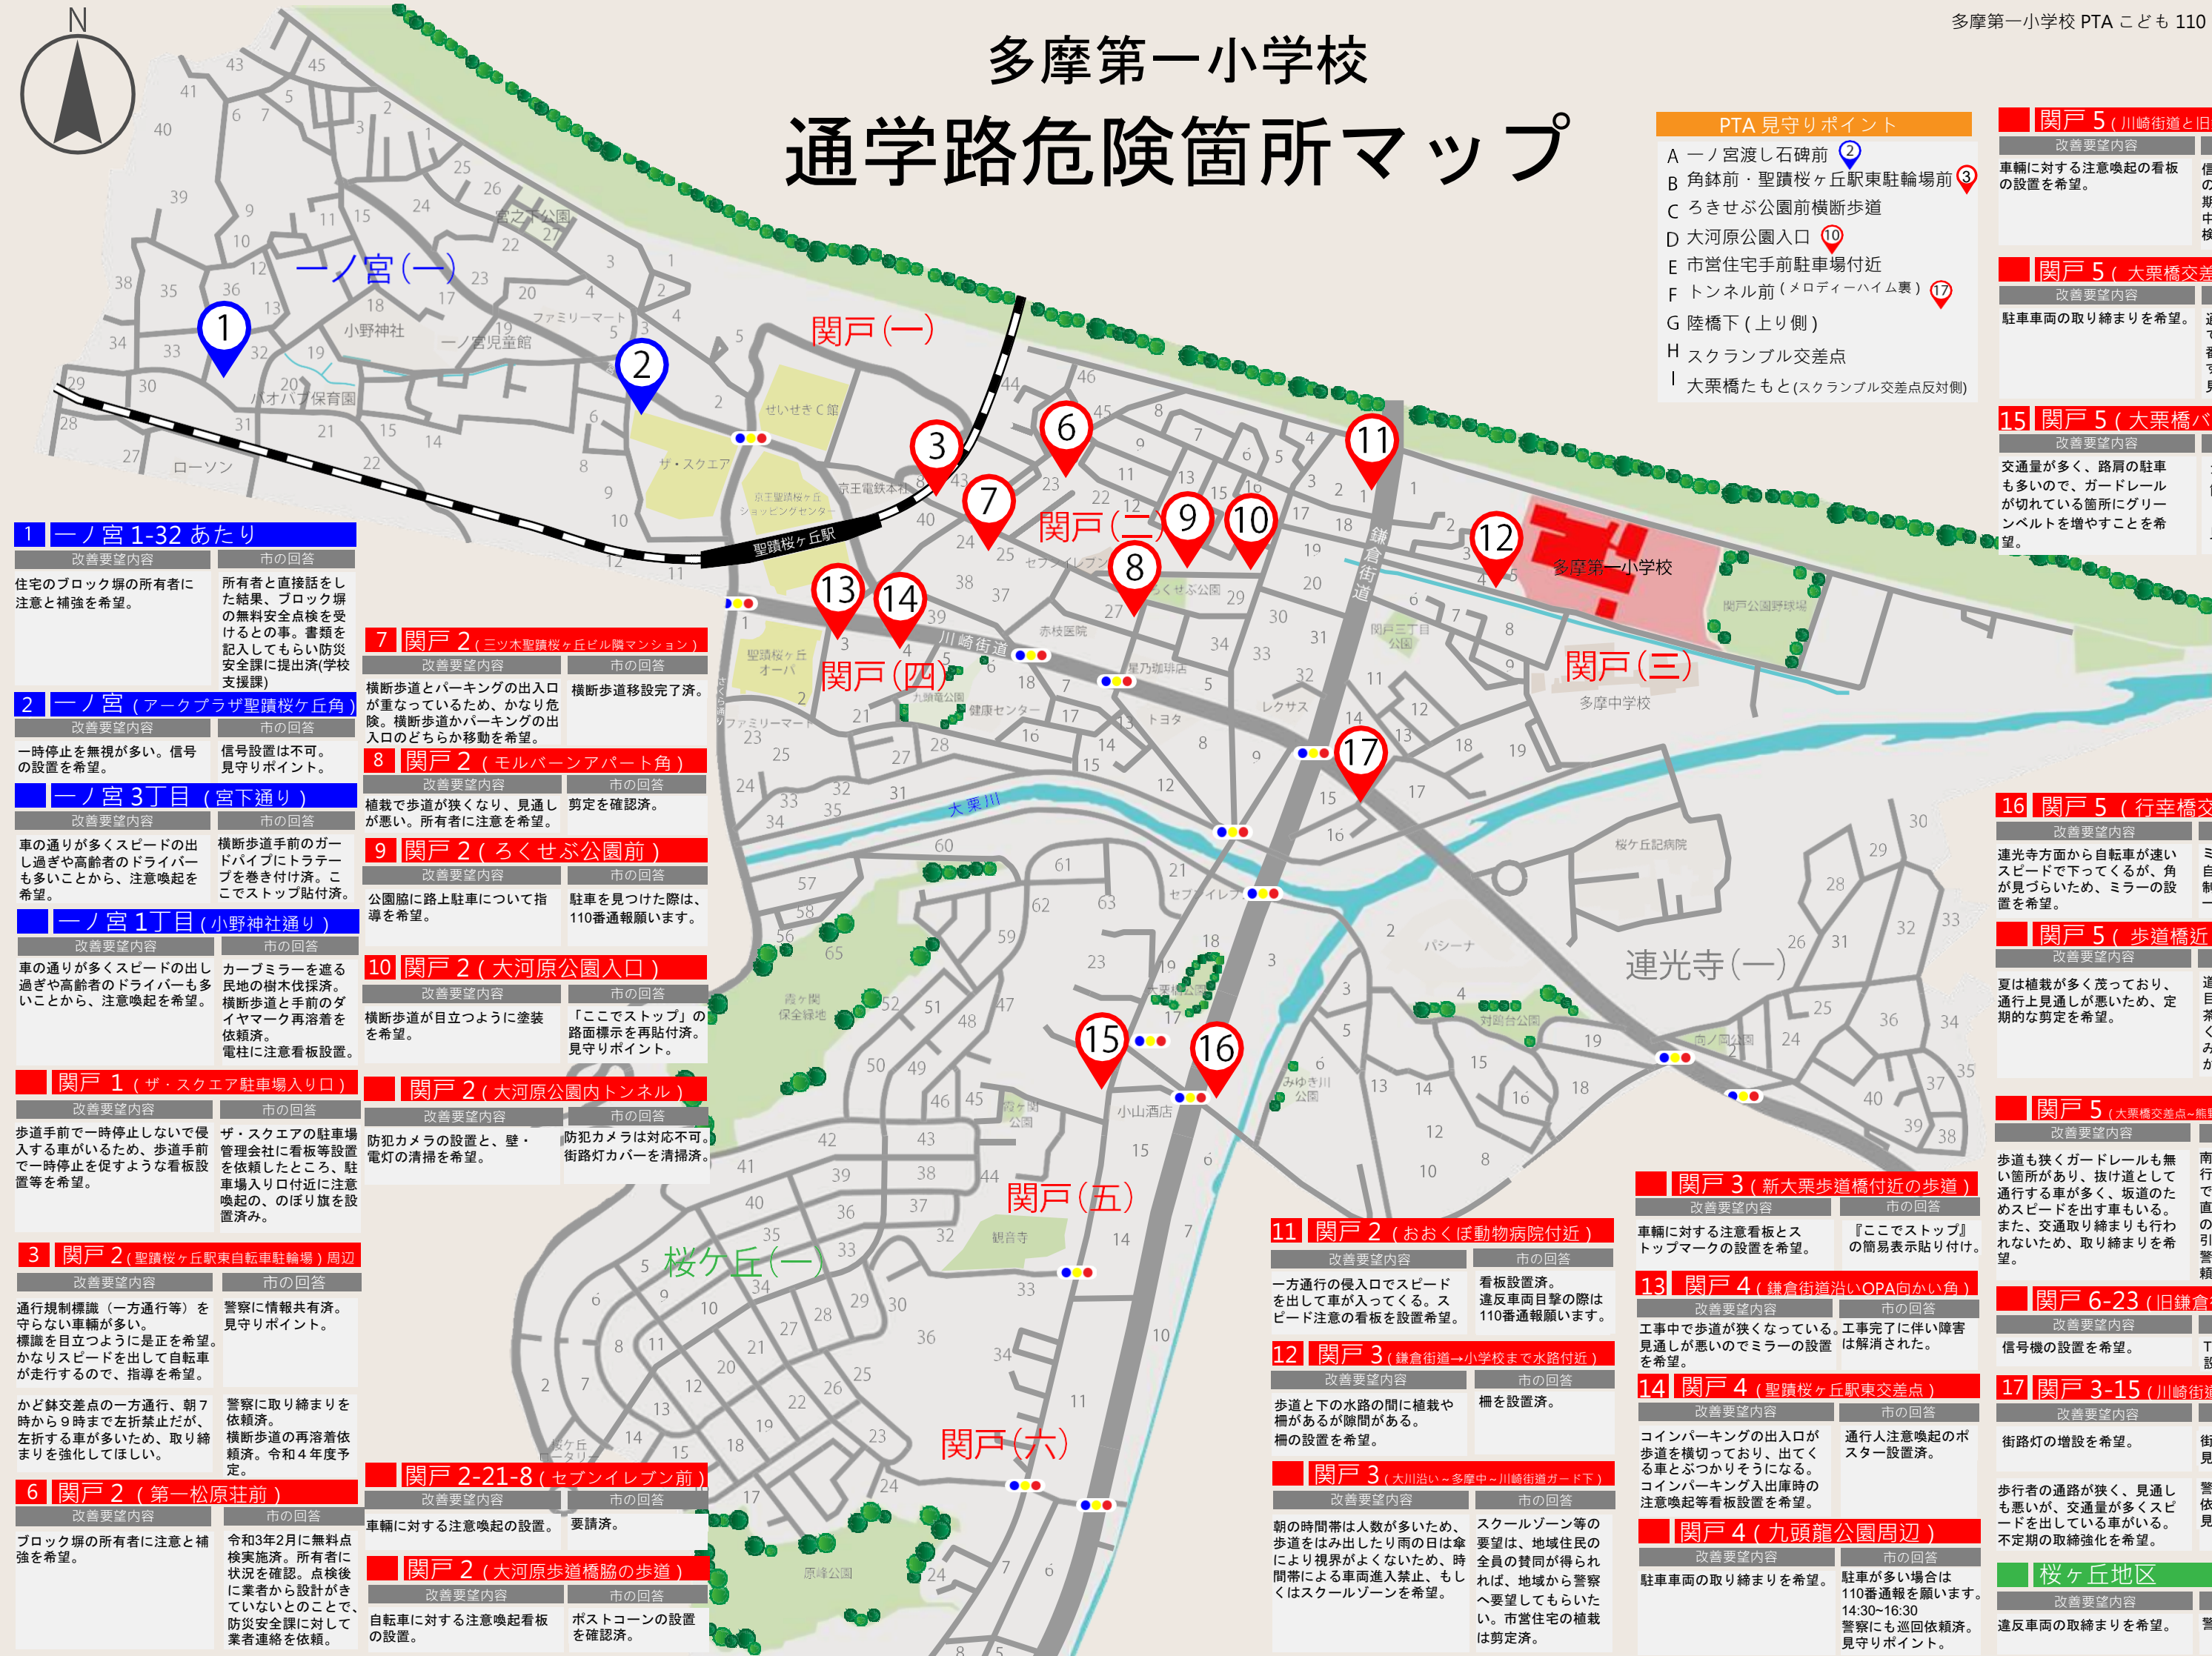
多摩第一小学校 PTA こども 110

N

多摩第一小学校
通学路危険箇所マップ

PTA 見守りポイント
A 一ノ宮渡し石碑前 2
B 角鉢前・聖蹟桜ヶ丘駅東駐輪場前 3
C ろきせぶ公園前横断歩道
D 大河原公園入口 10
E 市営住宅手前駐車場付近
F トンネル前（メロディーハイム裏）17
G 陸橋下（上り側）
H スクランブル交差点
I 大栗橋たもと(スクランブル交差点反対側)

1 一ノ宮 1-32 あたり
改善要望内容
住宅のブロック塀の所有者に注意と補強を希望。
市の回答
所有者と直接話をした結果、ブロック塀の無料安全点検を受けるとの事。書類を記入してもらい防災安全課に提出済(学校支援課)

2 一ノ宮（アークプラザ聖蹟桜ヶ丘角）
改善要望内容
一時停止を無視が多い。信号の設置を希望。
市の回答
信号設置は不可。見守りポイント。

一ノ宮 3丁目（宮下通り）
改善要望内容
車の通りが多くスピードの出し過ぎや高齢者のドライバーも多いことから、注意喚起を希望。
市の回答
横断歩道手前のガードパイプにトラテープを巻き付け済。ここでストップ貼付済。

一ノ宮 1丁目（小野神社通り）
改善要望内容
車の通りが多くスピードの出し過ぎや高齢者のドライバーも多いことから、注意喚起を希望。
市の回答
カーブミラーを遮る民地の樹木伐採済。横断歩道と手前のダイヤマーク再溶着を依頼済。電柱に注意看板設置。

関戸 1（ザ・スクエア駐車場入り口）
改善要望内容
歩道手前で一時停止しないで侵入する車が多いため、歩道手前で一時停止を促すような看板設置等を希望。
市の回答
ザ・スクエアの駐車場管理会社に看板等設置を依頼したところ、駐車場入り口付近に注意喚起の、のぼり旗を設置済み。

3 関戸 2（聖蹟桜ヶ丘駅東自転車駐輪場）周辺
改善要望内容
通行規制標識（一方通行等）を守らない車輌が多い。標識を目立つように是正を希望。かなりスピードを出して自転車が走行するので、指導を希望。
市の回答
警察に情報共有済。見守りポイント。
かど鉢交差点の一方通行、朝7時から9時まで左折禁止だが、左折する車が多いため、取り締まりを強化してほしい。
警察に取り締まりを依頼済。横断歩道の再溶着依頼済。令和4年度予定。

6 関戸 2（第一松原荘前）
改善要望内容
ブロック塀の所有者に注意と補強を希望。
市の回答
令和3年2月に無料点検実施済。所有者に状況を確認。点検後に業者から設計がきていないとのことで、防災安全課に対して業者連絡を依頼。

7 関戸 2（三ツ木聖蹟桜ヶ丘ビル隣マンション）
改善要望内容
横断歩道とパーキングの出入口が重なっているため、かなり危険。横断歩道かパーキングの出入口のどちらか移動を希望。
市の回答
横断歩道移設完了済。

8 関戸 2（モルバーンアパート角）
改善要望内容
植栽で歩道が狭くなり、見通しが悪い。所有者に注意を希望。
市の回答
剪定を確認済。

9 関戸 2（ろくせぶ公園前）
改善要望内容
公園脇に路上駐車について指導を希望。
市の回答
駐車を見つけた際は、110番通報願います。

10 関戸 2（大河原公園入口）
改善要望内容
横断歩道が目立つように塗装を希望。
市の回答
「ここでストップ」の路面標示を再貼付済。見守りポイント。

関戸 2（大河原公園内トンネル）
改善要望内容
防犯カメラの設置と、壁・電灯の清掃を希望。
市の回答
防犯カメラは対応不可。街路灯カバーを清掃済。

関戸 2-21-8（セブンイレブン前）
改善要望内容
車輌に対する注意喚起の設置。
市の回答
要請済。

関戸 2（大河原歩道橋脇の歩道）
改善要望内容
自転車に対する注意喚起看板の設置。
市の回答
ポストコーンの設置を確認済。

11 関戸 2（おおくぼ動物病院付近）
改善要望内容
一方通行の侵入口でスピードを出して車が入ってくる。スピード注意の看板を設置希望。
市の回答
看板設置済。違反車両目撃の際は110番通報願います。

12 関戸 3（鎌倉街道→小学校まで水路付近）
改善要望内容
歩道と下の水路の間に植栽や柵があるが隙間がある。柵の設置を希望。
市の回答
柵を設置済。

関戸 3（大川沿い～多摩中～川崎街道ガード下）
改善要望内容
朝の時間帯は人数が多いため、歩道をはみ出したり雨の日は傘により視界がよくないため、時間帯による車両進入禁止、もしくはスクールゾーンを希望。
市の回答
スクールゾーン等の要望は、地域住民の全員の賛同が得られれば、地域から警察へ要望してもらいたい。市営住宅の植栽は剪定済。

関戸 3（新大栗歩道橋付近の歩道）
改善要望内容
車輌に対する注意看板とストップマークの設置を希望。
市の回答
『ここでストップ』の簡易表示貼り付け。

13 関戸 4（鎌倉街道沿いOPA向かい角）
改善要望内容
工事中で歩道が狭くなっている。見通しが悪いのでミラーの設置を希望。
市の回答
工事完了に伴い障害は解消された。

14 関戸 4（聖蹟桜ヶ丘駅東交差点）
改善要望内容
コインパーキングの出入口が歩道を横切っており、出てくる車とぶつかりそうになる。コインパーキング入出庫時の注意喚起等看板設置を希望。
市の回答
通行人注意喚起のポスター設置済。

関戸 4（九頭龍公園周辺）
改善要望内容
駐車車両の取り締まりを希望。
市の回答
駐車が多い場合は110番通報を願います。14:30~16:30 警察にも巡回依頼済。見守りポイント。

関戸 5（川崎街道と旧
改善要望内容
車輌に対する注意喚起の看板の設置を希望。

関戸 5（大栗橋交差
改善要望内容
駐車車両の取り締まりを希望。

15 関戸 5（大栗橋バ
改善要望内容
交通量が多く、路肩の駐車も多いので、ガードレールが切れている箇所にグリーンベルトを増やすことを希望。

16 関戸 5（行幸橋交
改善要望内容
連光寺方面から自転車が速いスピードで下ってくるが、角が見づらいため、ミラーの設置を希望。

関戸 5（歩道橋近
改善要望内容
夏は植栽が多く茂っており、通行上見通しが悪いため、定期的な剪定を希望。

関戸 5（大栗橋交差点～熊
改善要望内容
歩道も狭くガードレールも無い箇所があり、抜け道として通行する車が多く、坂道のためスピードを出す車もいる。また、交通取締まりも行われないため、取り締まりを希望。

関戸 6-23（旧鎌倉
改善要望内容
信号機の設置を希望。

17 関戸 3-15（川崎街
改善要望内容
街路灯の増設を希望。
歩行者の通路が狭く、見通しも悪いが、交通量が多くスピードを出している車がいる。不定期の取締強化を希望。

桜ヶ丘地区
改善要望内容
違反車両の取締まりを希望。

一ノ宮(一)
関戸(一)
関戸(二)
関戸(三)
関戸(四)
関戸(五)
関戸(六)
桜ケ丘(一)
連光寺(一)
聖蹟桜ヶ丘駅
小野神社
一ノ宮児童館
パオパブ保育園
ローソン
ファミリーマート
宮之咲公園
せいせきC館
ザ・スクエア
京王聖蹟桜ヶ丘ショッピングセンター
京王電鉄本社
川崎街道
鎌倉街道
セブンイレブン
赤枝医院
ろくせぶ公園
星乃珈琲店
九頭竜公園
健康センター
トヨタ
レクサス
多摩第一小学校
関戸公園野球場
関戸三丁目公園
多摩中学校
大栗川
桜ヶ丘記念病院
パシーナ
対鴎台公園
一ノ宮公園
青ヶ闇保全緑地
大栗橋公園
みゆき川公園
小山酒店
観音寺
原峰公園
聖蹟桜ヶ丘オーパ